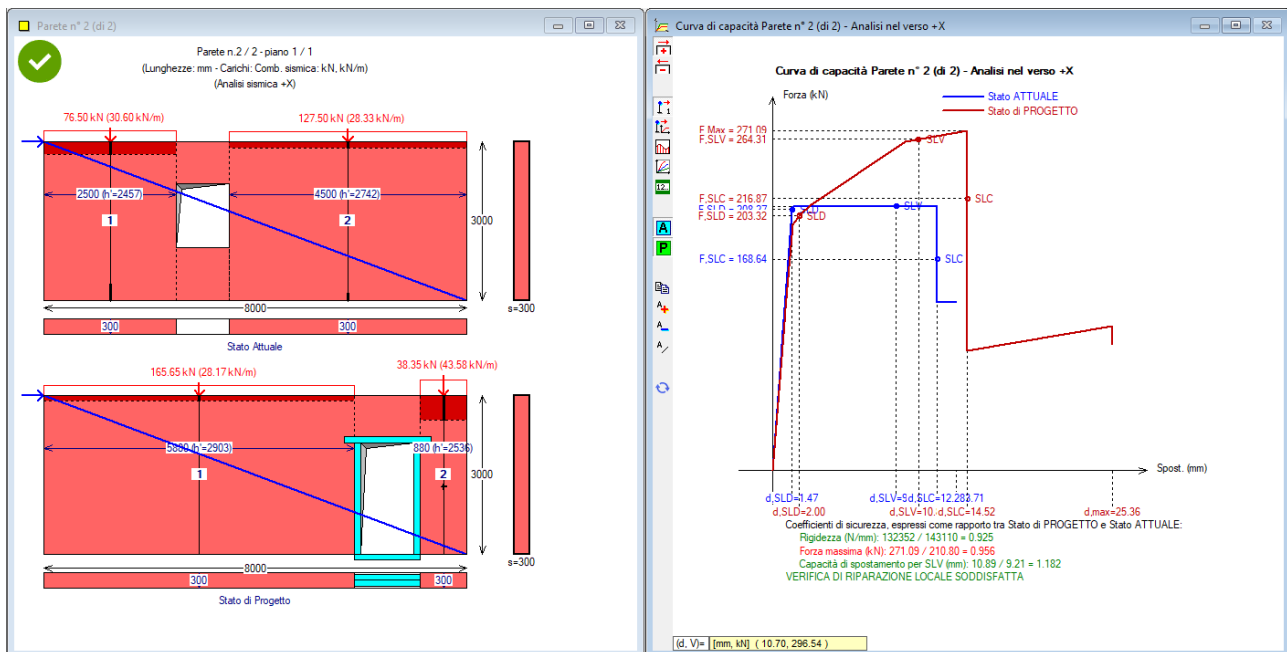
Parete n° 2 (di 2)

Parete n.2 / 2 - piano 1 / 1
(Lunghezze: mm - Carichi: Comb. sismica: kN, kN/m)
(Analisi sismica +X)

76.50 kN (30.60 kN/m)

127.50 kN (28.33 kN/m)

2500 (h'=2457)

4500 (h'=2742)

1

2

3000

8000

s=300

300

300

Stato Attuale

165.65 kN (28.17 kN/m)

38.35 kN (43.58 kN/m)

5880 (h'=2903)

880 (h'=2536)

1

2

3000

8000

s=300

300

300

Stato di Progetto

Curva di capacità Parete n° 2 (di 2) - Analisi nel verso +X

Curva di capacità Parete n° 2 (di 2) - Analisi nel verso +X

Forza (kN)

Stato ATTUALE
Stato di PROGETTO

F,Max = 271.09
F,SLV = 264.31
F,SLC = 216.87
F,SLD = 208.27
F,SLD = 203.32
F,SLC = 168.64

SLV
SLC
SLV
SLD
SLC

Spost. (mm)

d,SLD=1.47
d,SLD=2.00
d,SLV=5d,SLC=12.283.71
d,SLV=10.d,SLC=14.52
d,max=25.36

Coefficienti di sicurezza, espressi come rapporto tra Stato di PROGETTO e Stato ATTUALE:
Rigidezza (N/mm): 132352 / 143110 = 0.925
Forza massima (kN): 271.09 / 210.80 = 0.956
Capacità di spostamento per SLV (mm): 10.89 / 9.21 = 1.182
VERIFICA DI RIPARAZIONE LOCALE SODDISFATTA

(d, V)= [mm, kN] ( 10.70, 296.54 )